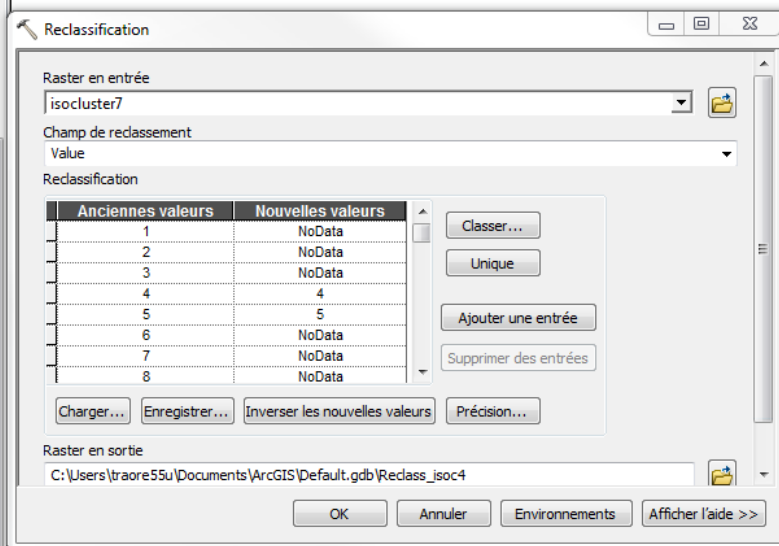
Reclassification

Raster en entrée
isocluster7

Champ de reclassement
Value

Reclassification

| Anciennes valeurs | Nouvelles valeurs |
|---|---|
| 1 | NoData |
| 2 | NoData |
| 3 | NoData |
| 4 | 4 |
| 5 | 5 |
| 6 | NoData |
| 7 | NoData |
| 8 | NoData |

Classer...
Unique
Ajouter une entrée
Supprimer des entrées

Charger... Enregistrer... Inverser les nouvelles valeurs Précision...

Raster en sortie
C:\Users\traore55u\Documents\ArcGIS\Default.gdb\Reclass_isoc4

OK Annuler Environnements Afficher l'aide >>